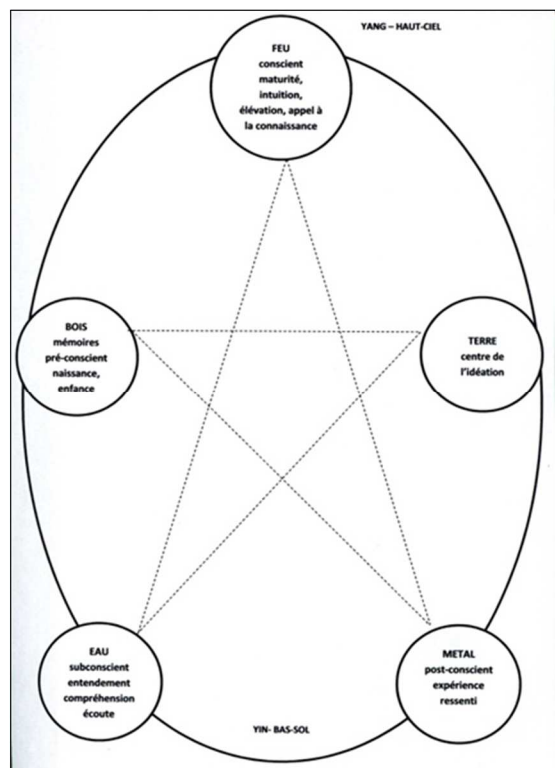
YANG – HAUT-CIEL

FEU
conscient
maturité,
intuition,
élévation, appel à la connaissance

BOIS
mémoires
pré-conscient
naissance,
enfance

TERRE
centre de l'idéation

EAU
subconscient
entendement
compréhension
écoute

METAL
post-conscient
expérience
ressenti

YIN- BAS-SOL